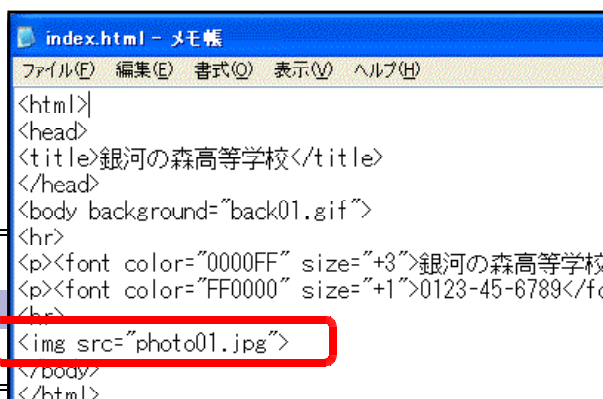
index.html - メモ帳

ファイル(F) 編集(E) 書式(O) 表示(V) ヘルプ(H)

<html>
<head>
<title>銀河の森高等学校</title>
</head>
<body background="back01.gif">
<hr>
<p><font color="0000FF" size="+3">銀河の森高等学校
<p><font color="FF0000" size="+1">0123-45-6789</fo
<hr>
<img src="photo01.jpg">
</body>
</html>